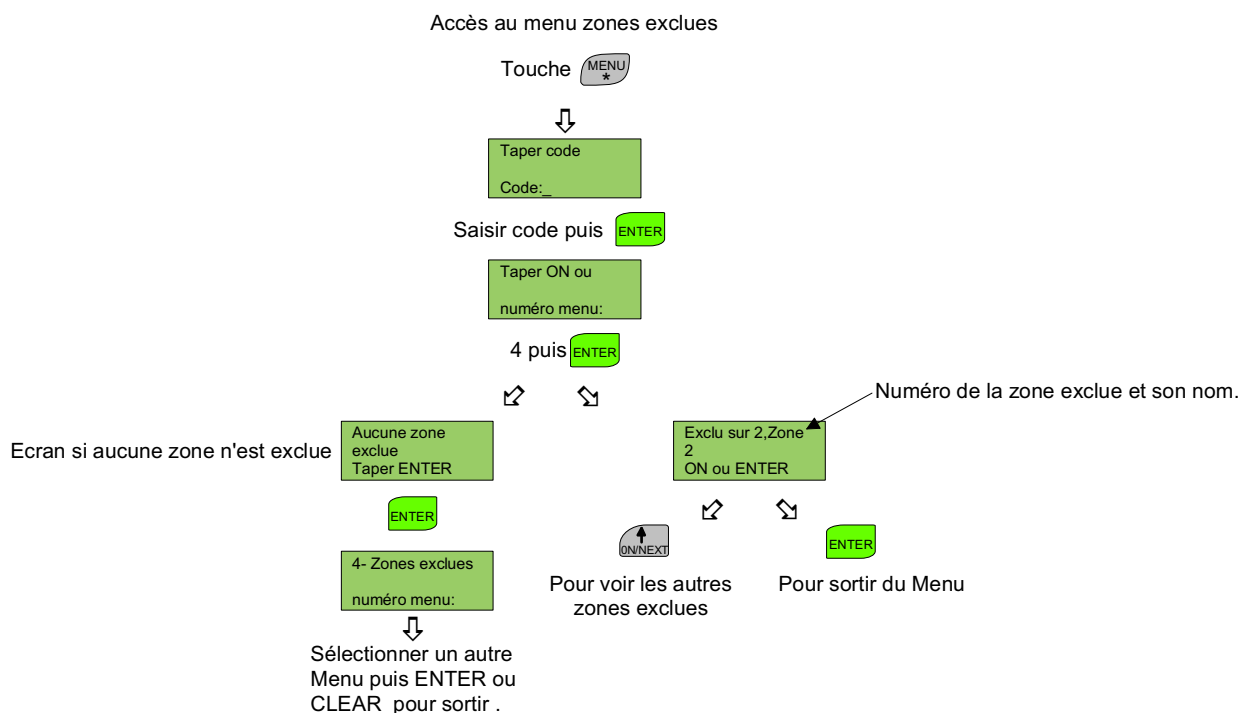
Accès au menu zones exclues

Touche MENU *

Taper code

Code:_

Saisir code puis ENTER

Taper ON ou

numéro menu:

4 puis ENTER

Numéro de la zone exclue et son nom.

Ecran si aucune zone n'est exclue

Aucune zone exclue Taper ENTER

Exclu sur 2,Zone 2 ON ou ENTER

ENTER

0N/NEXT

ENTER

4- Zones exclues

numéro menu:

Pour voir les autres zones exclues

Pour sortir du Menu

Sélectionner un autre Menu puis ENTER ou CLEAR pour sortir .